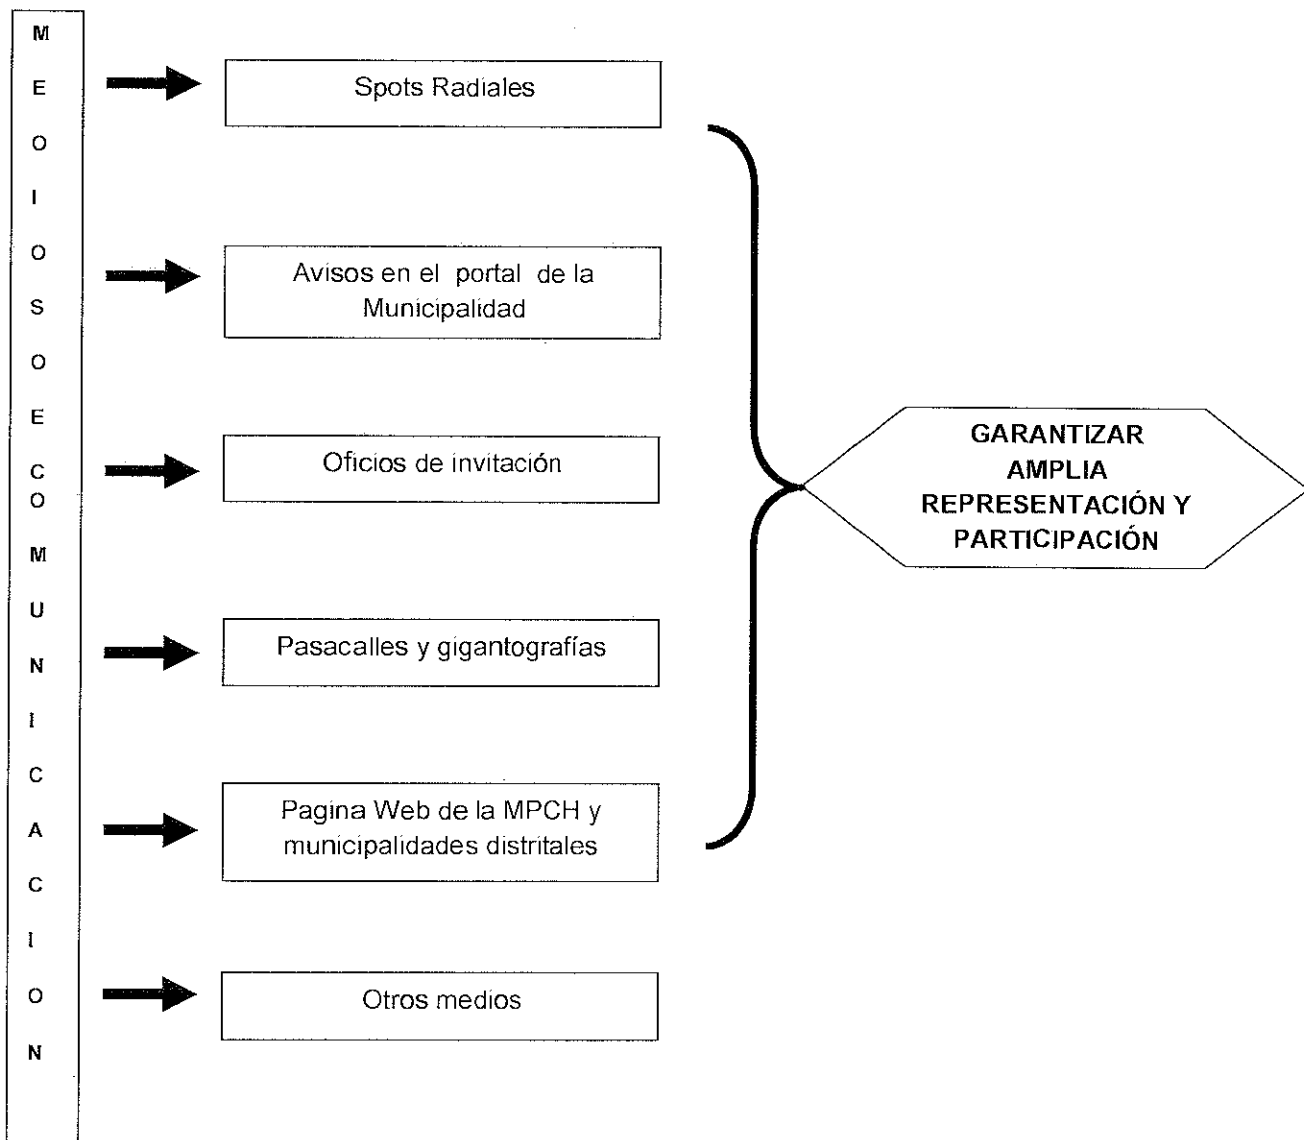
MEOIOSOECOMUNICACION

Spots Radiales

Avisos en el portal de la Municipalidad

Oficios de invitación

Pasacalles y gigantografías

Pagina Web de la MPCH y municipalidades distritales

Otros medios

GARANTIZAR AMPLIA REPRESENTACIÓN Y PARTICIPACIÓN